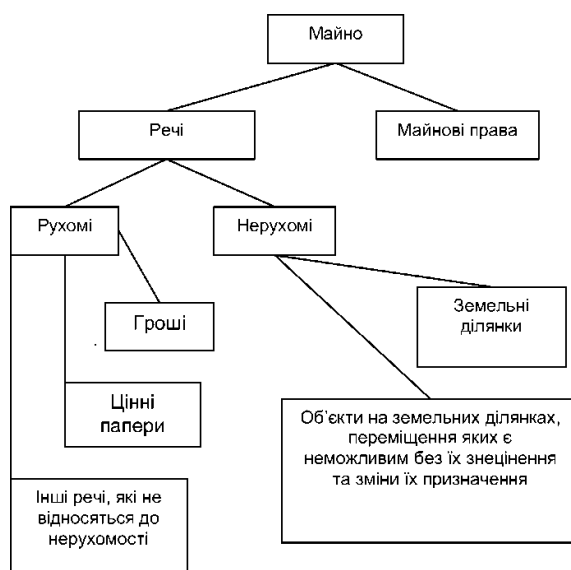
Майно

Речі

Майнові права

Рухомі

Нерухомі

Гроші

Земельні ділянки

Цінні папери

Об'єкти на земельних ділянках, переміщення яких є неможливим без їх знецінення та зміни їх призначення

Інші речі, які не відносяться до нерухомості